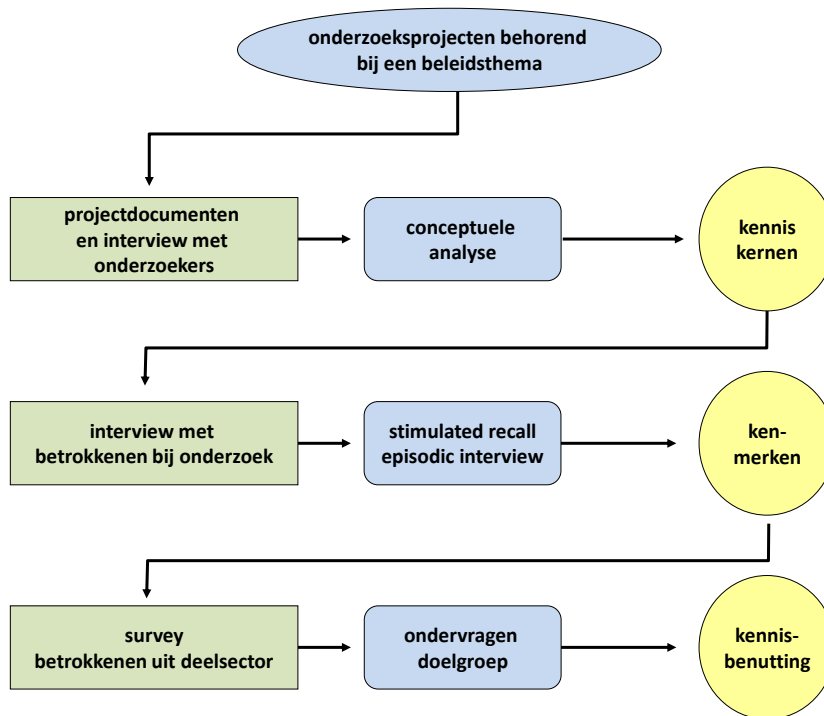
onderzoeksprojecten behorend bij een beleidsthema

projectdocumenten en interview met onderzoekers

conceptuele analyse

kennis kernen

interview met betrokkenen bij onderzoek

stimulated recall episodic interview

kenmerken

survey betrokkenen uit deelsector

ondervragen doelgroep

kennisbenutting